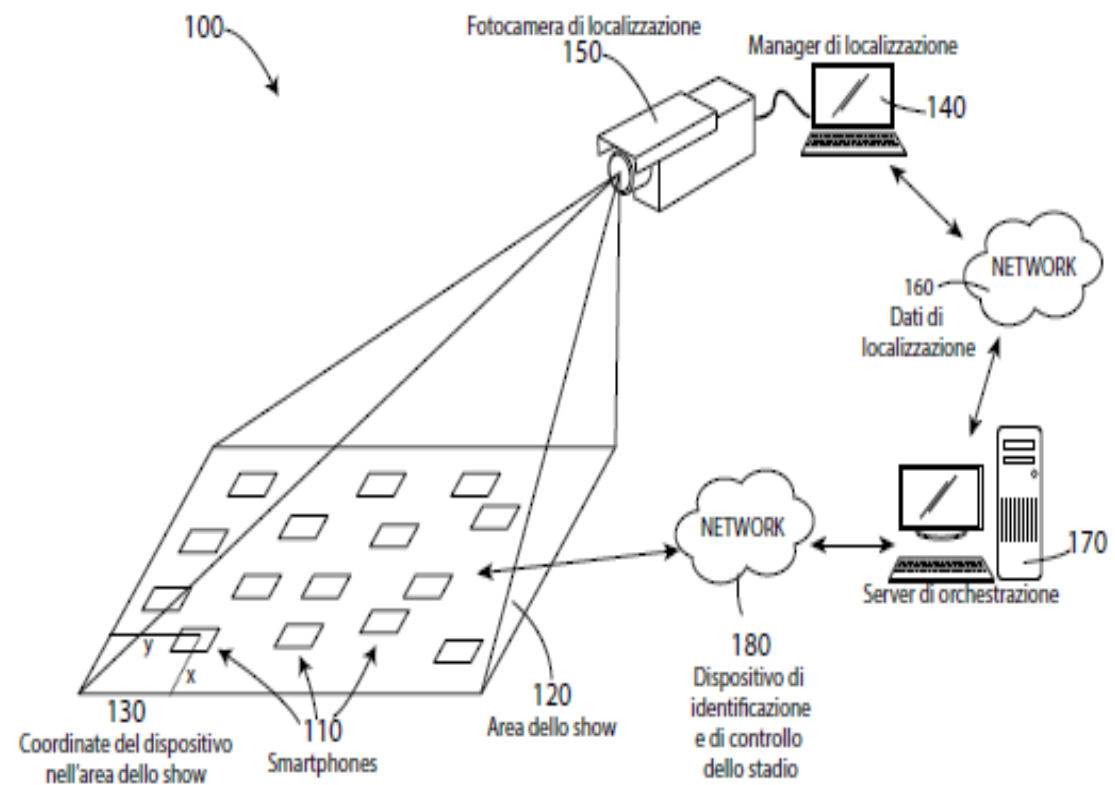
100

Fotocamera di localizzazione
150

Manager di localizzazione
140

NETWORK

160
Dati di localizzazione

NETWORK

170
Server di orchestrazione

y
x

130
Coordinate del dispositivo nell'area dello show

110
Smartphones

120
Area dello show

180
Dispositivo di identificazione e di controllo dello stadio